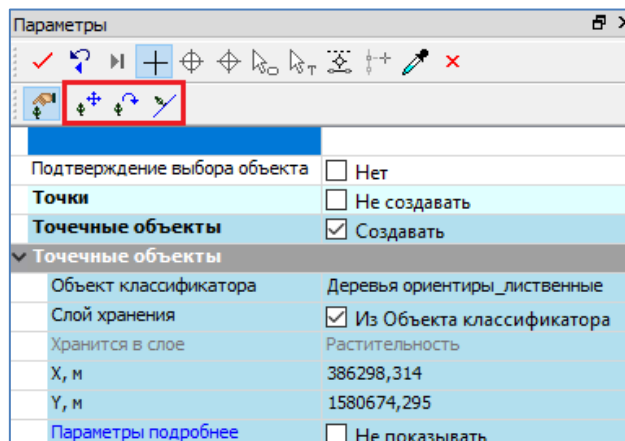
Параметры

| | |
|---|---|
| Подтверждение выбора объекта | Нет |
| Точки | Не создавать |
| Точечные объекты | Создавать |

Точечные объекты

| | |
|---|---|
| Объект классификатора | Деревья ориентиры_лиственные |
| Слой хранения | Из Объекта классификатора |
| Хранится в слое | Растительность |
| X, м | 386298,314 |
| Y, м | 1580674,295 |
| Параметры подробнее | Не показывать |